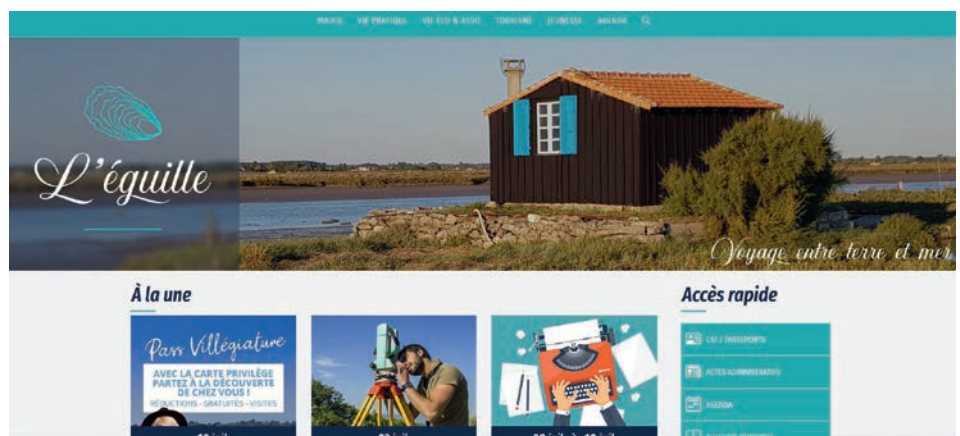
MAIRIE   VIE PRATIQUE   VIE ÉCO & ASSO   TOURISME   JEUNESSE   AGENDA

L'éguille

Voyage entre terre et mer

À la une

Pass Villégiature
AVEC LA CARTE PRIVILÈGE PARTEZ À LA DÉCOUVERTE DE CHEZ VOUS !
RÉDUCTIONS - GRATUITÉS - VISITES

Accès rapide

CCI / TRANSPORTS
ACTES ADMINISTRATIFS
AGENDA
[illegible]